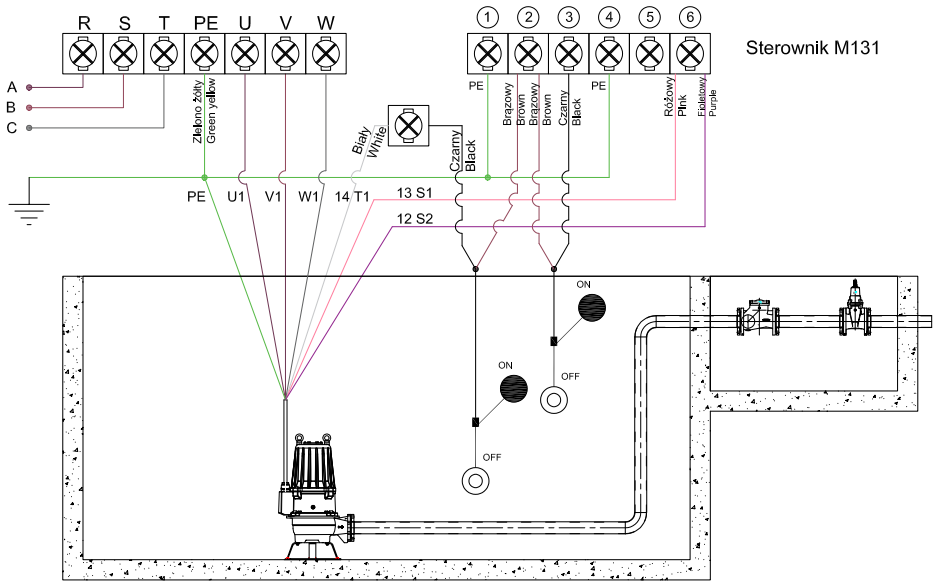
R S T PE U V W

1 2 3 4 5 6

Sterownik M131

A
B
C

Zielono żółty Green yellow

PE

Brązowy

Brązowy Brown

Brown

Czarny Black

PE

Różowy Pink

Fioletowy Purple

Biały White

Czarny Black

PE U1 V1 W1 14 T1

13 S1

12 S2

ON

OFF

ON

OFF